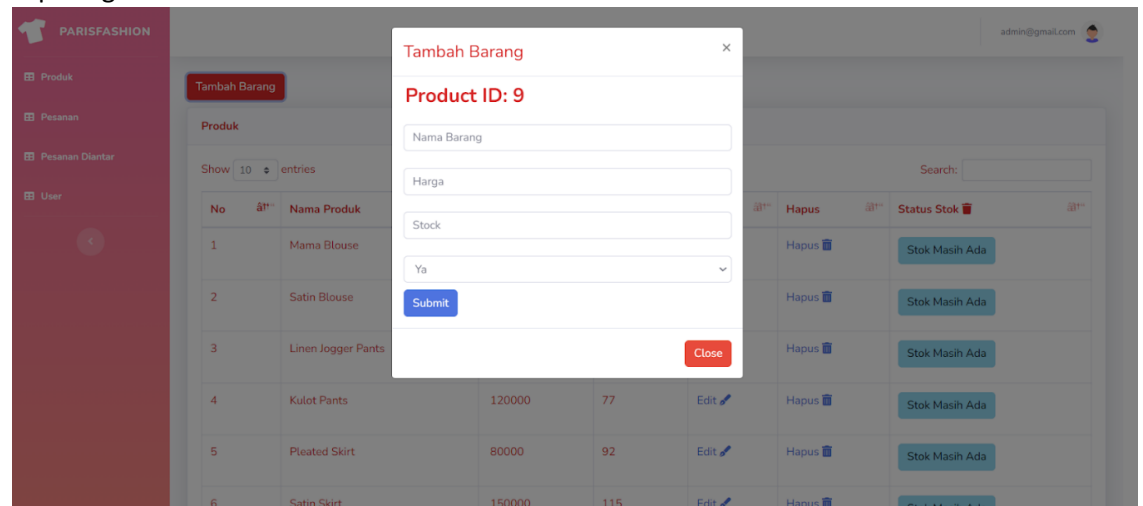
PARISFASHION

Produk

Pesanan

Pesanan Diantar

User

admin@gmail.com

Tambah Barang

Produk

Show 10 entries

Search:

| No | Nama Produk | | | | Hapus | Status Stok |
|---|---|---|---|---|---|---|
| 1 | Mama Blouse | | | | Hapus | Stok Masih Ada |
| 2 | Satin Blouse | | | | Hapus | Stok Masih Ada |
| 3 | Linen Jogger Pants | | | | Hapus | Stok Masih Ada |
| 4 | Kulot Pants | 120000 | 77 | Edit | Hapus | Stok Masih Ada |
| 5 | Pleated Skirt | 80000 | 92 | Edit | Hapus | Stok Masih Ada |
| 6 | Satin Skirt | 150000 | 115 | Edit | Hapus | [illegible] |

Tambah Barang

×

Product ID: 9

Nama Barang

Harga

Stock

Ya

Submit

Close